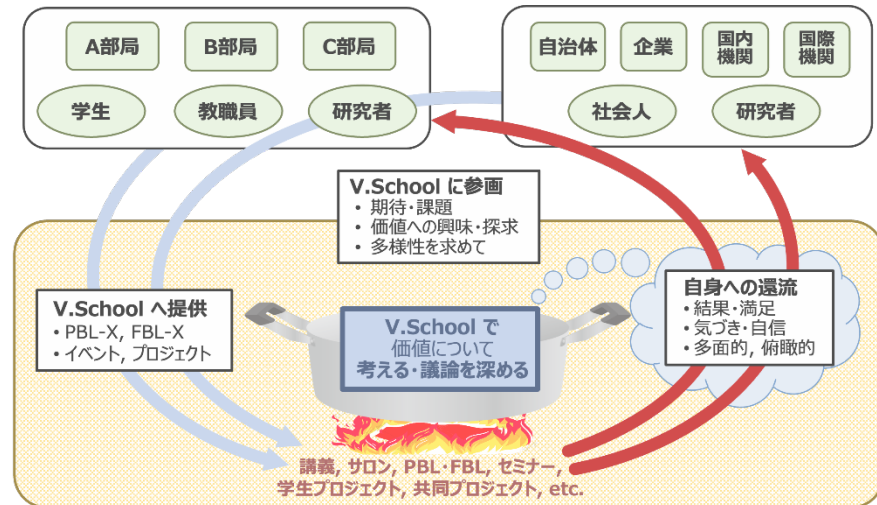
A部局

B部局

C部局

学生

教職員

研究者

自治体

企業

国内機関

国際機関

社会人

研究者

V.School に参画
• 期待・課題
• 価値への興味・探求
• 多様性を求めて

V.School へ提供
• PBL-X, FBL-X
• イベント, プロジェクト

V.School で
価値について
考える・議論を深める

自身への還流
• 結果・満足
• 気づき・自信
• 多面的, 俯瞰的

講義, サロン, PBL・FBL, セミナー,
学生プロジェクト, 共同プロジェクト, etc.